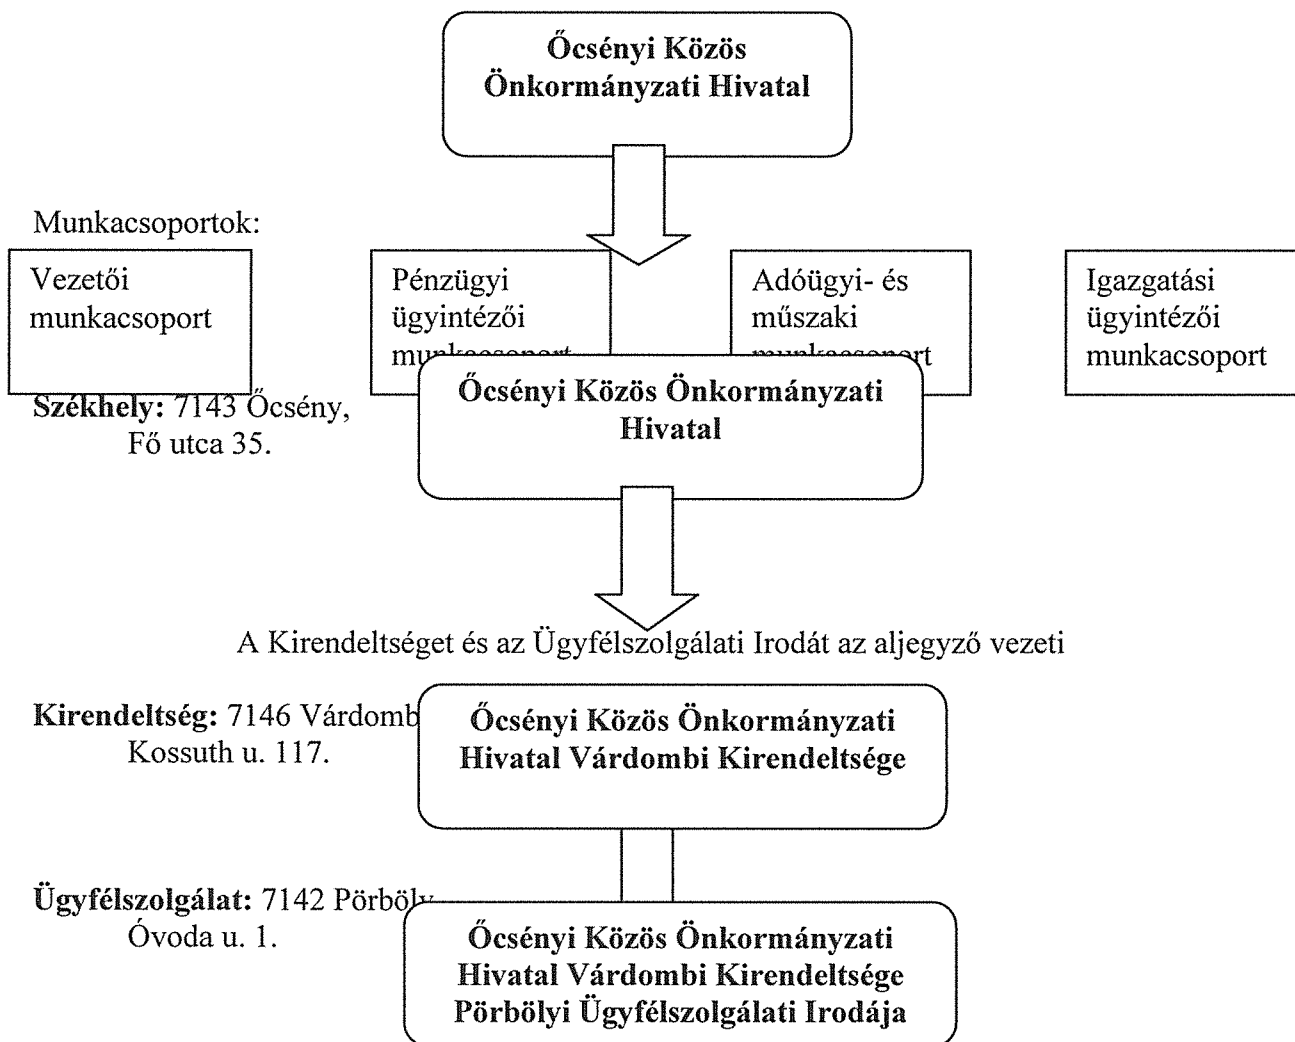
Őcsényi Közös Önkormányzati Hivatal

Munkacsoportok:

Vezetői munkacsoport

Pénzügyi ügyintézői munkacsoport

Adóügyi- és műszaki munkacsoport

Igazgatási ügyintézői munkacsoport

Székhely: 7143 Őcsény, Fő utca 35.

Őcsényi Közös Önkormányzati Hivatal

A Kirendeltséget és az Ügyfélszolgálati Irodát az aljegyző vezeti

Kirendeltség: 7146 Várdomb, Kossuth u. 117.

Őcsényi Közös Önkormányzati Hivatal Várdombi Kirendeltsége

Ügyfélszolgálat: 7142 Pörböly, Óvoda u. 1.

Őcsényi Közös Önkormányzati Hivatal Várdombi Kirendeltsége Pörbölyi Ügyfélszolgálati Irodája